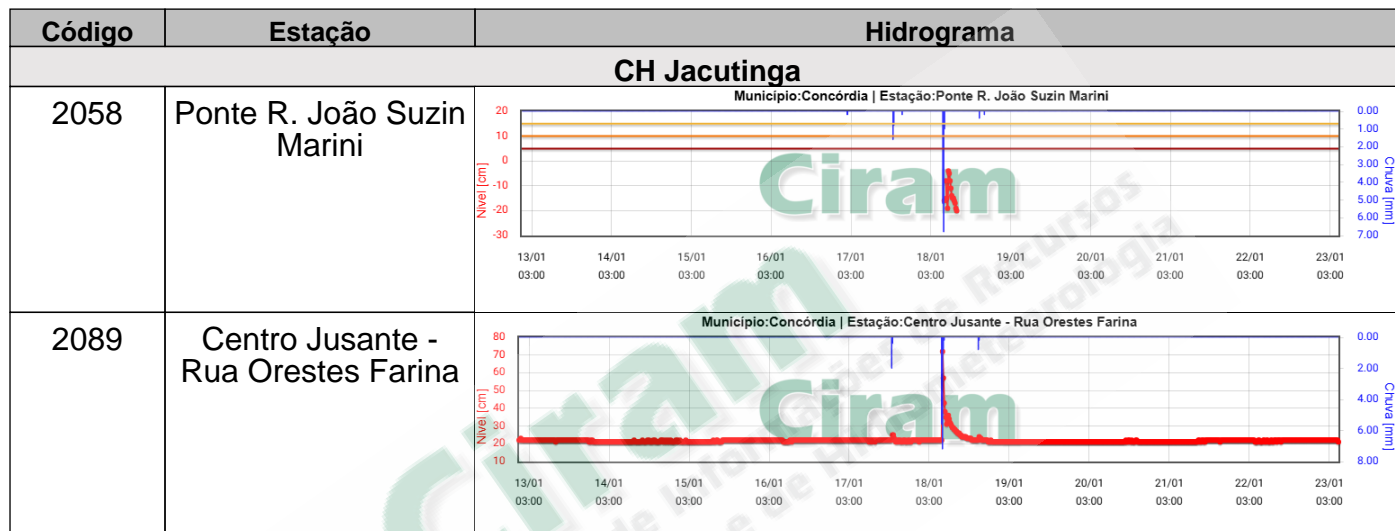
| Código | Estação | Hidrograma |
|---|---|---|
| CH Jacutinga | | |
| 2058 | Ponte R. João Suzin Marini | Municipio:Concórdia \| Estação:Ponte R. João Suzin Marini<br>20 10 0 -10 -20 -30 Nivel [cm]<br>0.00 1.00 2.00 3.00 4.00 5.00 6.00 7.00 Chuva [mm]<br>Ciram<br>13/01 03:00 14/01 03:00 15/01 03:00 16/01 03:00 17/01 03:00 18/01 03:00 19/01 03:00 20/01 03:00 21/01 03:00 22/01 03:00 23/01 03:00 |
| 2089 | Centro Jusante - Rua Orestes Farina | Municipio:Concórdia \| Estação:Centro Jusante - Rua Orestes Farina<br>80 70 60 50 40 30 20 10 Nivel [cm]<br>0.00 2.00 4.00 6.00 8.00 Chuva [mm]<br>Ciram<br>13/01 03:00 14/01 03:00 15/01 03:00 16/01 03:00 17/01 03:00 18/01 03:00 19/01 03:00 20/01 03:00 21/01 03:00 22/01 03:00 23/01 03:00 |

Ciram
Centro de Informações de Recursos Ambientais e de Hidrometeorologia